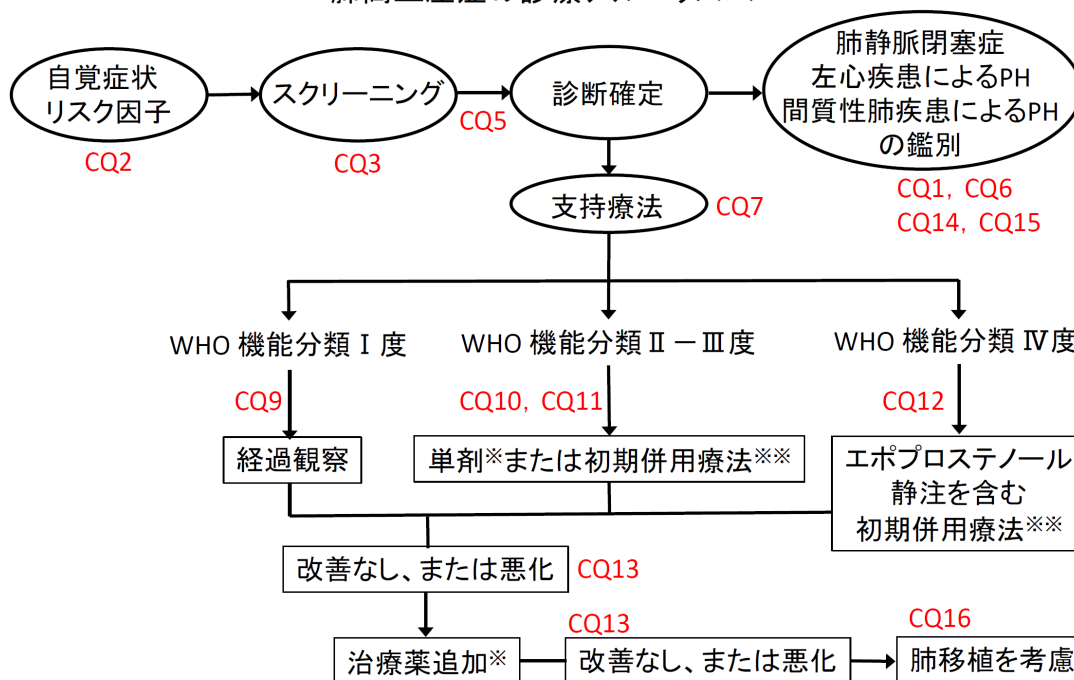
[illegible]

自覚症状
リスク因子

CQ2

スクリーニング

CQ3

CQ5

診断確定

肺静脈閉塞症
左心疾患によるPH
間質性肺疾患によるPH
の鑑別

CQ1，CQ6
CQ14，CQ15

支持療法

CQ7

WHO 機能分類 I 度

WHO 機能分類 II － III 度

WHO 機能分類 IV 度

CQ9

CQ10，CQ11

CQ12

経過観察

単剤※または初期併用療法※※

エポプロステノール
静注を含む
初期併用療法※※

改善なし、または悪化

CQ13

治療薬追加※

CQ13

改善なし、または悪化

CQ16

肺移植を考慮